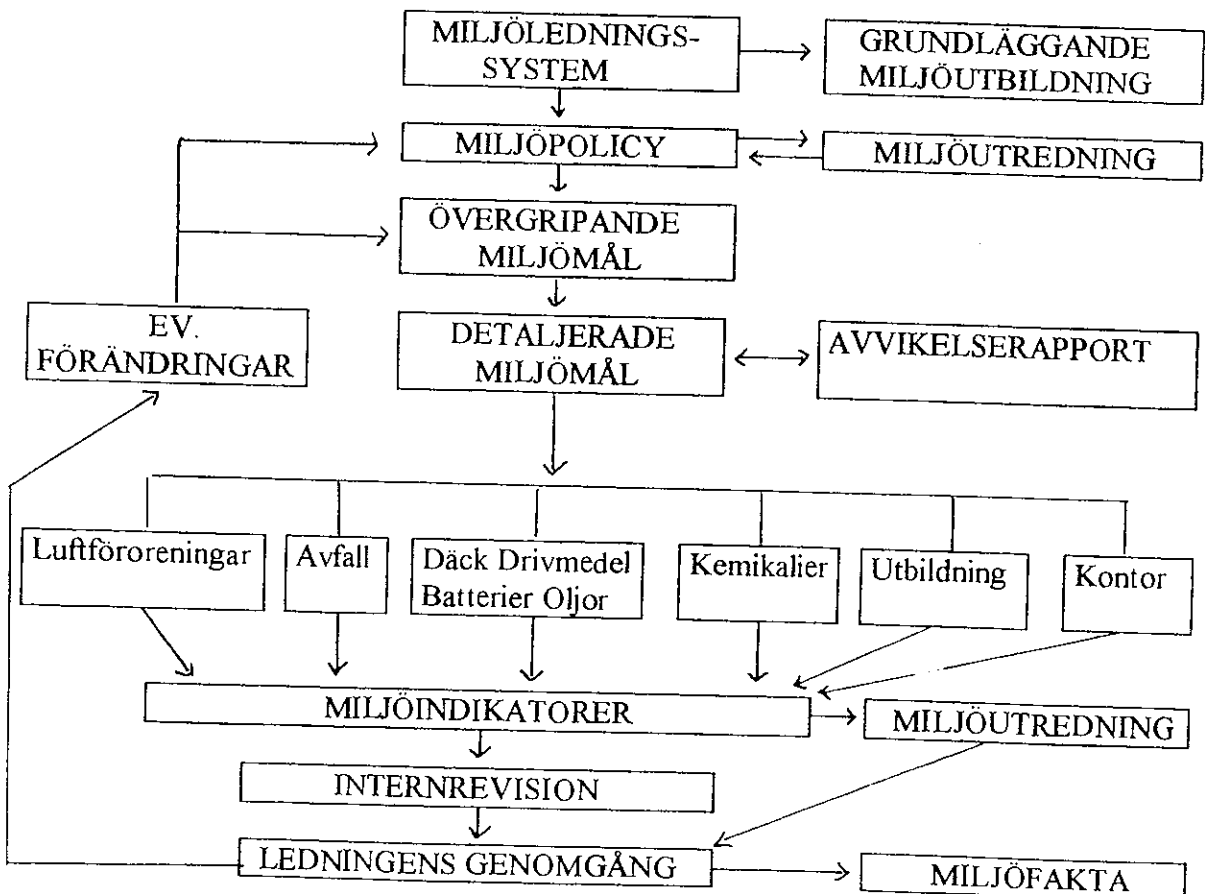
MILJÖLEDNINGSSYSTEM

GRUNDLÄGGANDE MILJÖUTBILDNING

MILJÖPOLICY

MILJÖUTREDNING

ÖVERGRIPANDE MILJÖMÅL

EV. FÖRÄNDRINGAR

DETALJERADE MILJÖMÅL

AVVIKELSERAPPORT

Luftföroreningar

Avfall

Däck Drivmedel Batterier Oljor

Kemikalier

Utbildning

Kontor

MILJÖINDIKATORER

MILJÖUTREDNING

INTERNREVISION

LEDNINGENS GENOMGÅNG

MILJÖFAKTA